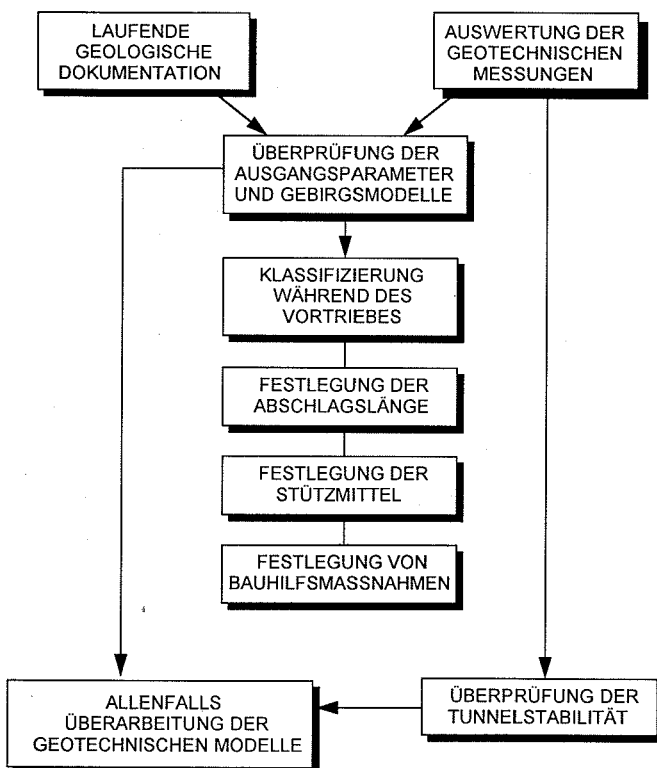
LAUFENDE GEOLOGISCHE DOKUMENTATION

AUSWERTUNG DER GEOTECHNISCHEN MESSUNGEN

ÜBERPRÜFUNG DER AUSGANGSPARAMETER UND GEBIRGSMODELLE

KLASSIFIZIERUNG WÄHREND DES VORTRIEBES

FESTLEGUNG DER ABSCHLAGSLÄNGE

FESTLEGUNG DER STÜTZMITTEL

FESTLEGUNG VON BAUHILFSMASSNAHMEN

ALLENFALLS ÜBERARBEITUNG DER GEOTECHNISCHEN MODELLE

ÜBERPRÜFUNG DER TUNNELSTABILITÄT